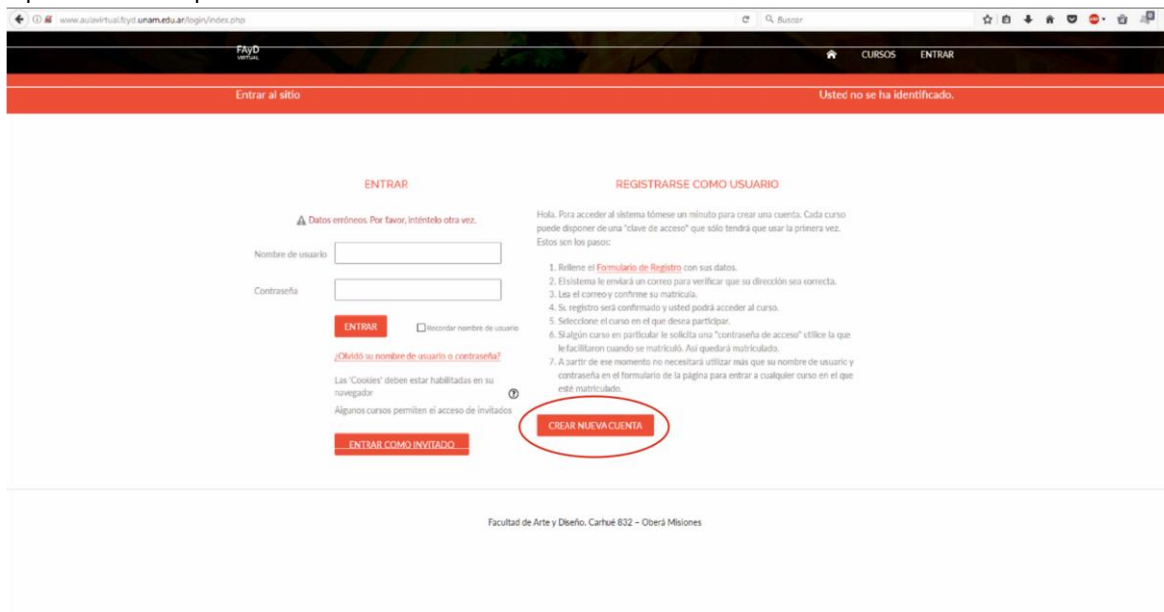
www.aulavirtual.fayd.unam.edu.ar/login/index.php

Buscar

FAyD VIRTUAL

CURSOS ENTRAR

Entrar al sitio

Usted no se ha identificado.

ENTRAR

Datos erróneos. Por favor, inténtelo otra vez.

Nombre de usuario

Contraseña

ENTRAR

Recordar nombre de usuario

¿Olvidó su nombre de usuario o contraseña?

Las 'Cookies' deben estar habilitadas en su navegador

Algunos cursos permiten el acceso de invitados

ENTRAR COMO INVITADO

REGISTRARSE COMO USUARIO

Hola. Para acceder al sistema tómese un minuto para crear una cuenta. Cada curso puede disponer de una "clave de acceso" que sólo tendrá que usar la primera vez. Estos son los pasos:

1. Rellene el Formulario de Registro con sus datos.
2. El sistema le enviará un correo para verificar que su dirección sea correcta.
3. Lea el correo y confirme su matrícula.
4. Su registro será confirmado y usted podrá acceder al curso.
5. Seleccione el curso en el que desea participar.
6. Si algún curso en particular le solicita una "contraseña de acceso" utilice la que le facilitaron cuando se matriculó. Así quedará matriculado.
7. A partir de ese momento no necesitará utilizar más que su nombre de usuario y contraseña en el formulario de la página para entrar a cualquier curso en el que esté matriculado.

CREAR NUEVA CUENTA

Facultad de Arte y Diseño. Carhué 832 – Oberá Misiones